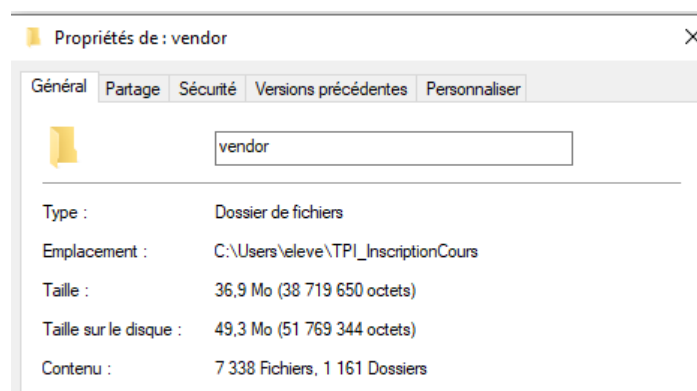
Propriétés de : vendor

×

Général | Partage | Sécurité | Versions précédentes | Personnaliser

vendor

| | |
|---|---|
| Type : | Dossier de fichiers |
| Emplacement : | C:\Users\eleve\TPI_InscriptionCours |
| Taille : | 36,9 Mo (38 719 650 octets) |
| Taille sur le disque : | 49,3 Mo (51 769 344 octets) |
| Contenu : | 7 338 Fichiers, 1 161 Dossiers |